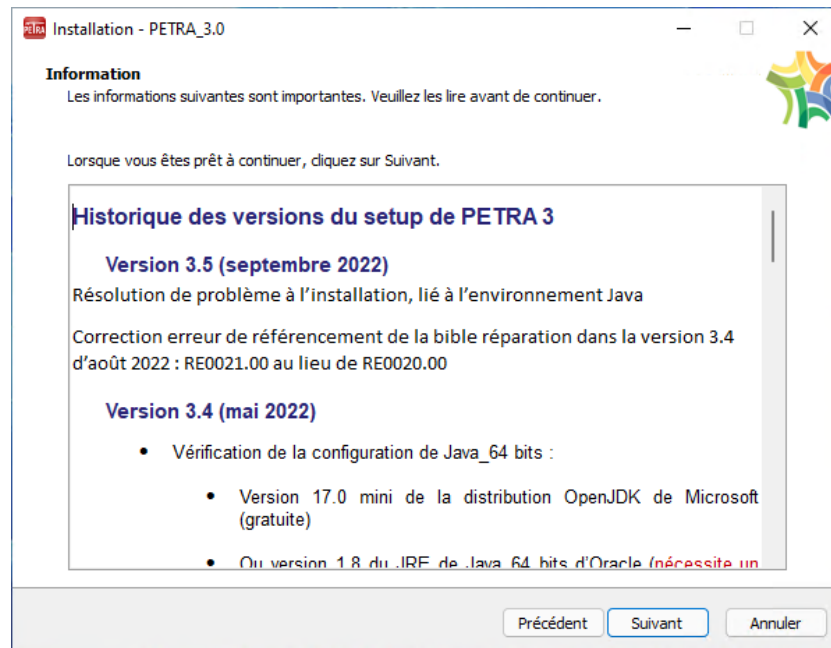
PETRA Installation - PETRA_3.0

Information

Les informations suivantes sont importantes. Veuillez les lire avant de continuer.

Lorsque vous êtes prêt à continuer, cliquez sur Suivant.

Historique des versions du setup de PETRA 3

Version 3.5 (septembre 2022)

Résolution de problème à l'installation, lié à l'environnement Java

Correction erreur de référencement de la bible réparation dans la version 3.4 d'août 2022 : RE0021.00 au lieu de RE0020.00

Version 3.4 (mai 2022)

• Vérification de la configuration de Java_64 bits :

• Version 17.0 mini de la distribution OpenJDK de Microsoft (gratuite)

• Ou version 1.8 du JRE de Java 64 bits d'Oracle (nécessite un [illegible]

Précédent Suivant Annuler